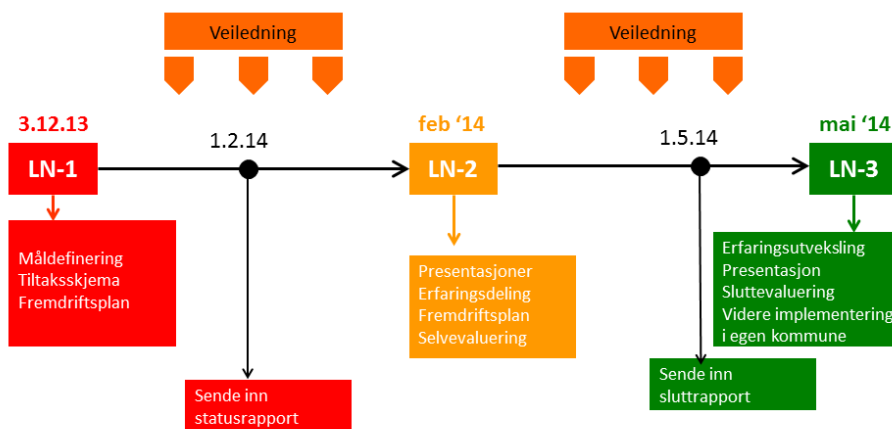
Veiledning

Veiledning

3.12.13

LN-1

1.2.14

feb '14

LN-2

1.5.14

mai '14

LN-3

Måldefinering
Tiltaksskjema
Fremdriftsplan

Presentasjoner
Erfaringsdeling
Fremdriftsplan
Selvevaluering

Erfaringsutveksling
Presentasjon
Sluttevaluering
Videre implementering i egen kommune

Sende inn statusrapport

Sende inn sluttrapport